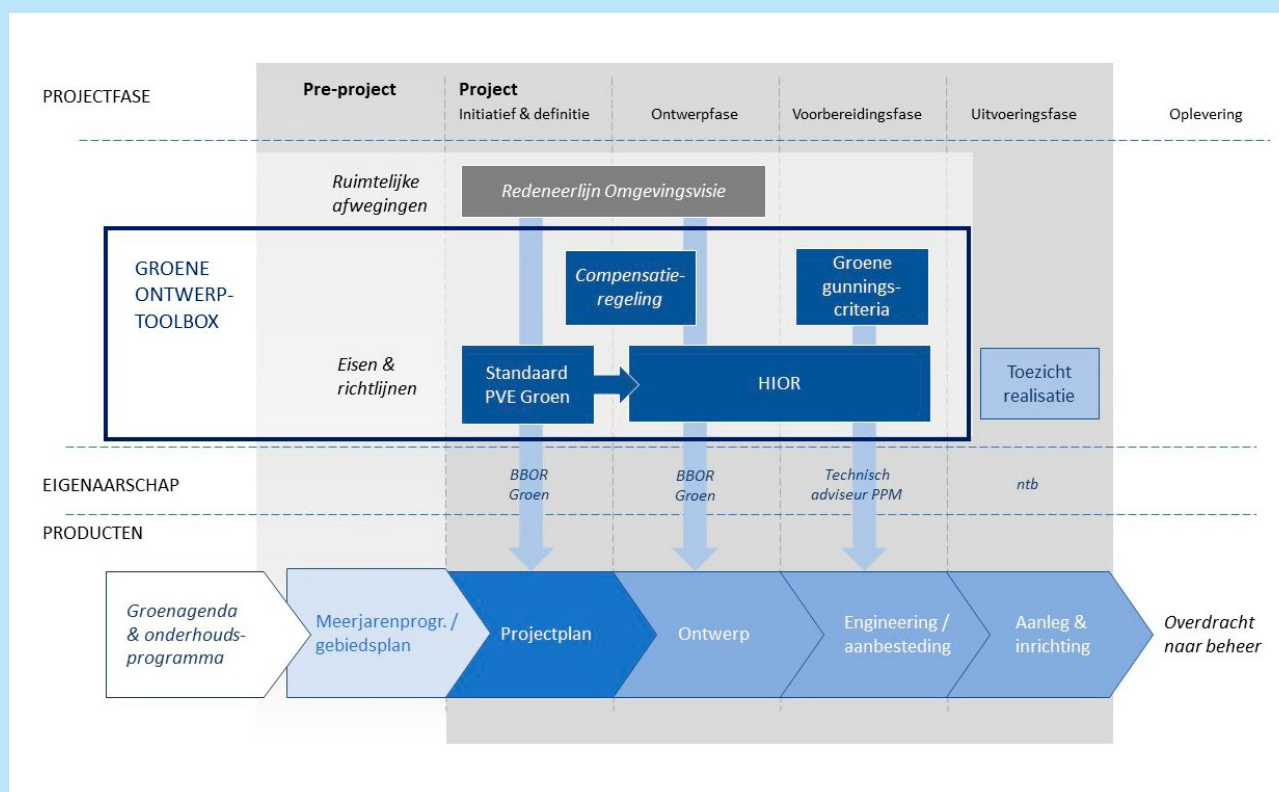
PROJECTFASE

Pre-project

Project
Initiatief & definitie

Ontwerpfase

Voorbereidingsfase

Uitvoeringsfase

Oplevering

Ruimtelijke afwegingen

Redeneerlijn Omgevingsvisie

GROENE ONTWERP-TOOLBOX

Compensatie-regeling

Groene gunnings-criteria

Eisen & richtlijnen

Standaard PVE Groen

HIOR

Toezicht realisatie

EIGENAARSCHAP

BBOR Groen

BBOR Groen

Technisch adviseur PPM

ntb

PRODUCTEN

Groenagenda & onderhouds-programma

Meerjarenprogr. / gebiedsplan

Projectplan

Ontwerp

Engineering / aanbesteding

Aanleg & inrichting

Overdracht naar beheer